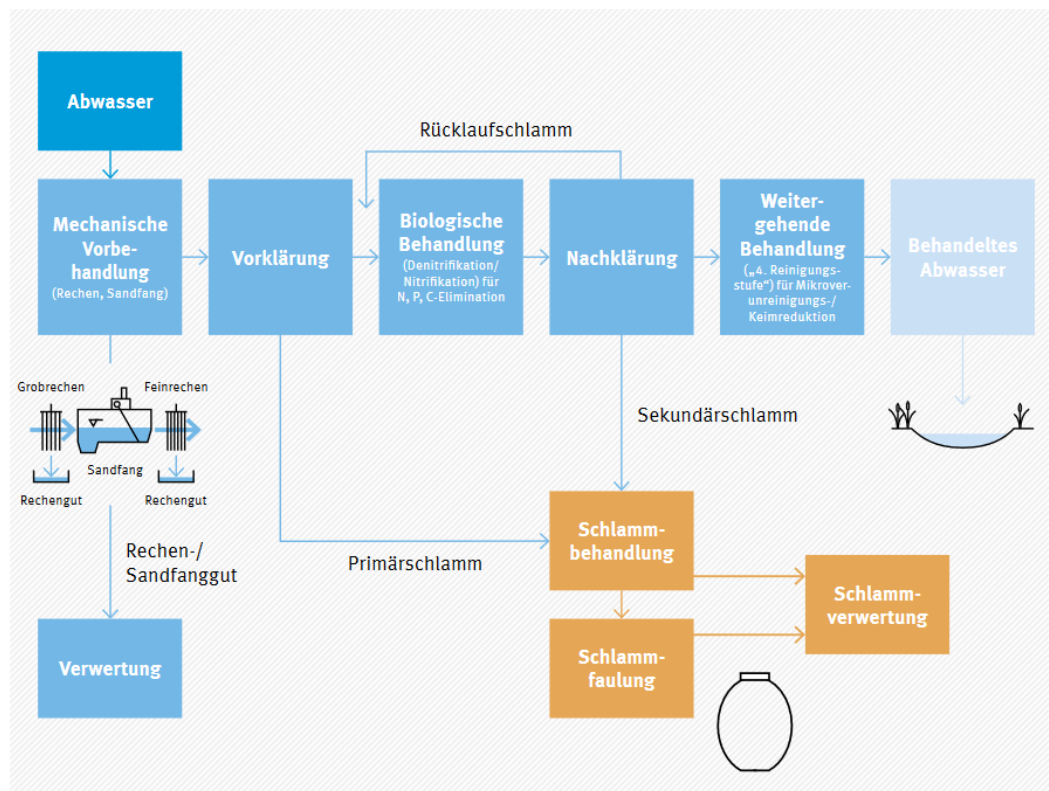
Abwasser

Rücklaufschlamm

Mechanische Vorbehandlung
(Rechen, Sandfang)

Vorklärung

Biologische Behandlung
(Denitrifikation/ Nitrifikation) für N, P, C-Elimination

Nachklärung

Weitergehende Behandlung
(„4. Reinigungsstufe“) für Mikroverunreinigungs-/ Keimreduktion

Behandeltes Abwasser

Grobrechen

Feinrechen

Sandfang

Rechengut

Rechengut

Sekundärschlamm

Rechen-/ Sandfanggut

Primärschlamm

Schlammbehandlung

Schlammverwertung

Schlammfaulung

Verwertung